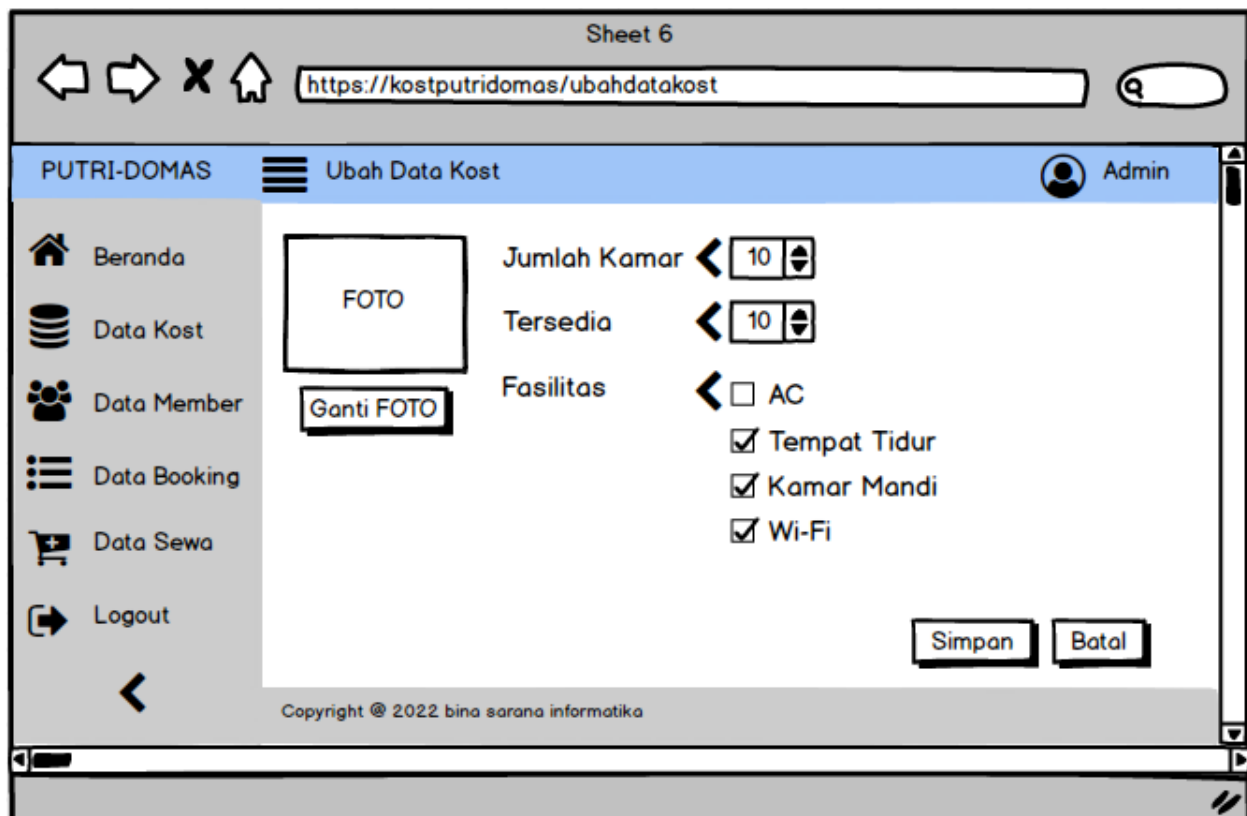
Sheet 6

https://kostputridomas/ubahdatakost

PUTRI-DOMAS

Ubah Data Kost

Admin

Beranda

Data Kost

Data Member

Data Booking

Data Sewa

Logout

FOTO

Ganti FOTO

Jumlah Kamar 10

Tersedia 10

Fasilitas

☐ AC

☑ Tempat Tidur

☑ Kamar Mandi

☑ Wi-Fi

Simpan

Batal

Copyright @ 2022 bina sarana informatika